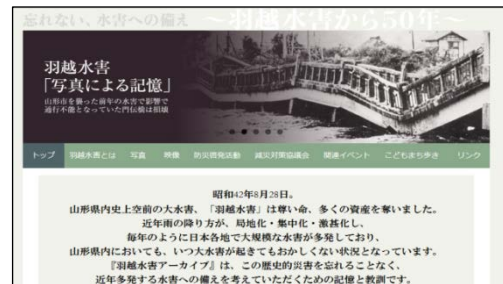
忘れない、水害への備え ～羽越水害から50年～

羽越水害
「写真による記憶」
山形市を襲った前年の水害で影響で通行不能となっていた門伝橋は損壊

トップ　羽越水害とは　写真　映像　防災啓発活動　減災対策協議会　関連イベント　こどもまち歩き　リンク

昭和42年8月28日。
山形県内史上空前の大水害、「羽越水害」は尊い命、多くの資産を奪いました。
近年雨の降り方が、局地化・集中化・激甚化し、
毎年のように日本各地で大規模な水害が多発しており、
山形県内においても、いつ大水害が起きてもおかしくない状況となっています。
『羽越水害アーカイブ』は、この歴史的災害を忘れることなく、
近年多発する水害への備えを考えていただくための記憶と教訓です。